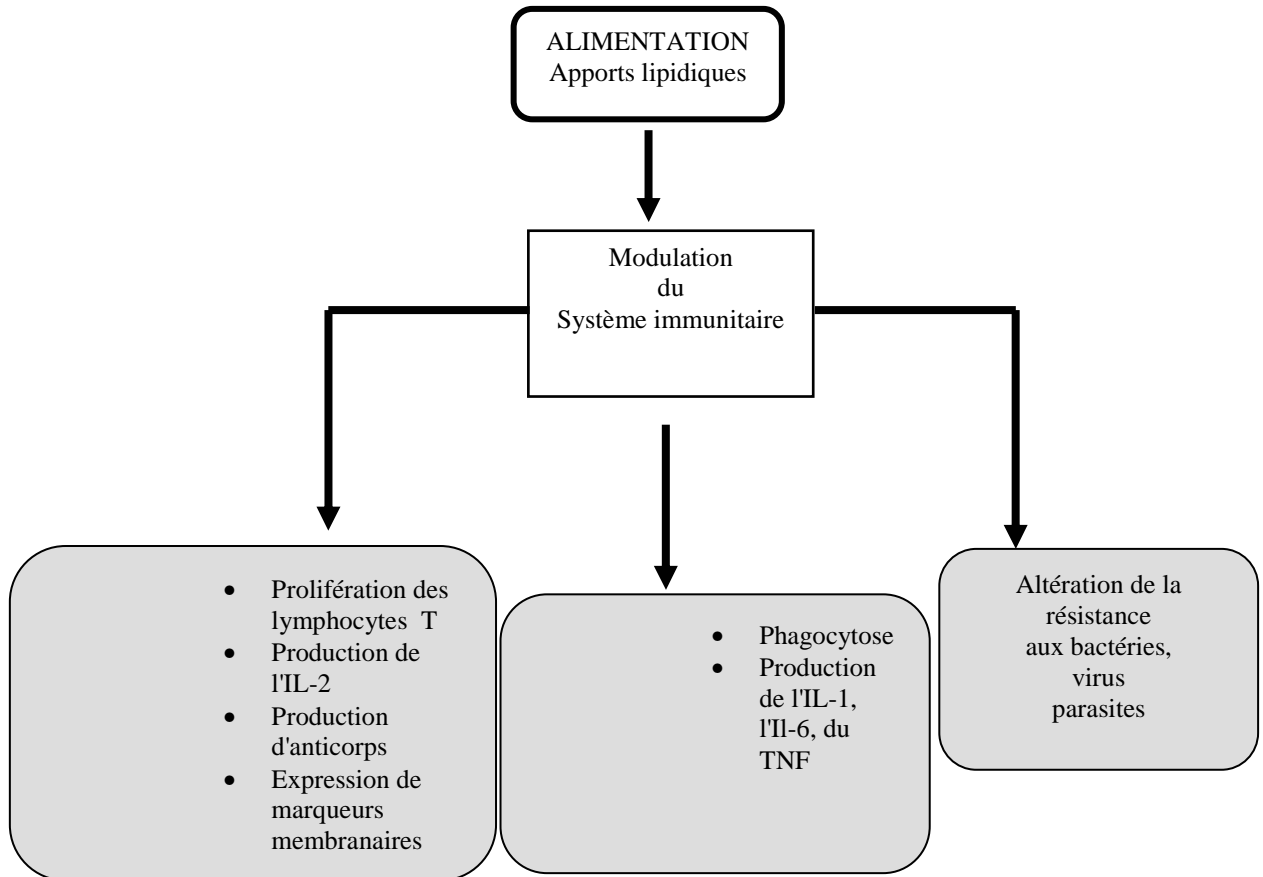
ALIMENTATION
Apports lipidiques

Modulation
du
Système immunitaire

- Prolifération des lymphocytes T
- Production de l'IL-2
- Production d'anticorps
- Expression de marqueurs membranaires

- Phagocytose
- Production de l'IL-1, l'Il-6, du TNF

Altération de la résistance aux bactéries, virus parasites